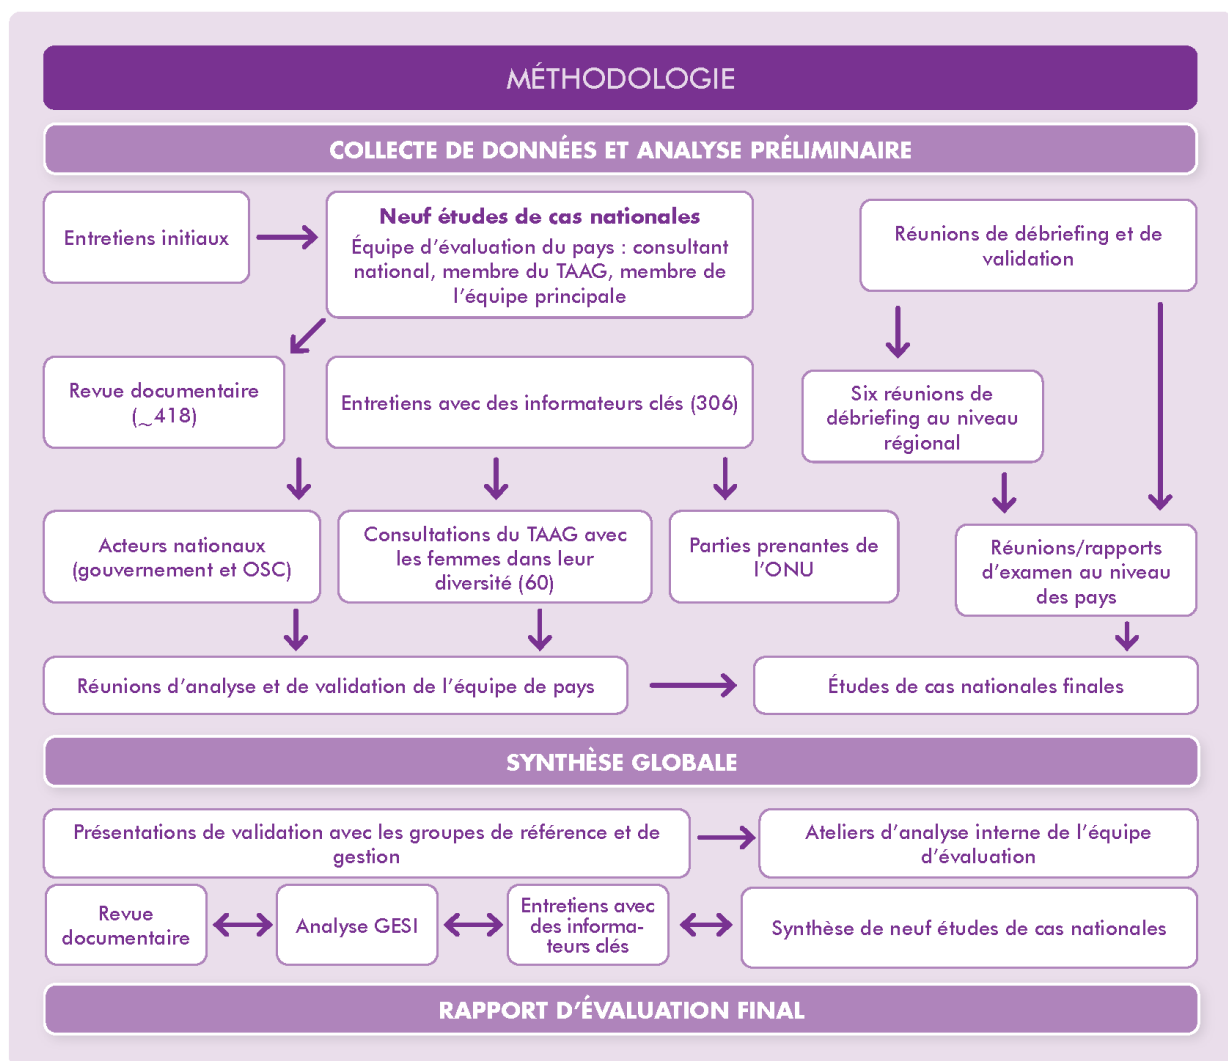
MÉTHODOLOGIE

COLLECTE DE DONNÉES ET ANALYSE PRÉLIMINAIRE

Entretiens initiaux

Neuf études de cas nationales
Équipe d'évaluation du pays : consultant national, membre du TAAG, membre de l'équipe principale

Réunions de débriefing et de validation

Revue documentaire (~418)

Entretiens avec des informateurs clés (306)

Six réunions de débriefing au niveau régional

Acteurs nationaux (gouvernement et OSC)

Consultations du TAAG avec les femmes dans leur diversité (60)

Parties prenantes de l'ONU

Réunions/rapports d'examen au niveau des pays

Réunions d'analyse et de validation de l'équipe de pays

Études de cas nationales finales

SYNTHÈSE GLOBALE

Présentations de validation avec les groupes de référence et de gestion

Ateliers d'analyse interne de l'équipe d'évaluation

Revue documentaire

Analyse GESI

Entretiens avec des informateurs clés

Synthèse de neuf études de cas nationales

RAPPORT D'ÉVALUATION FINAL